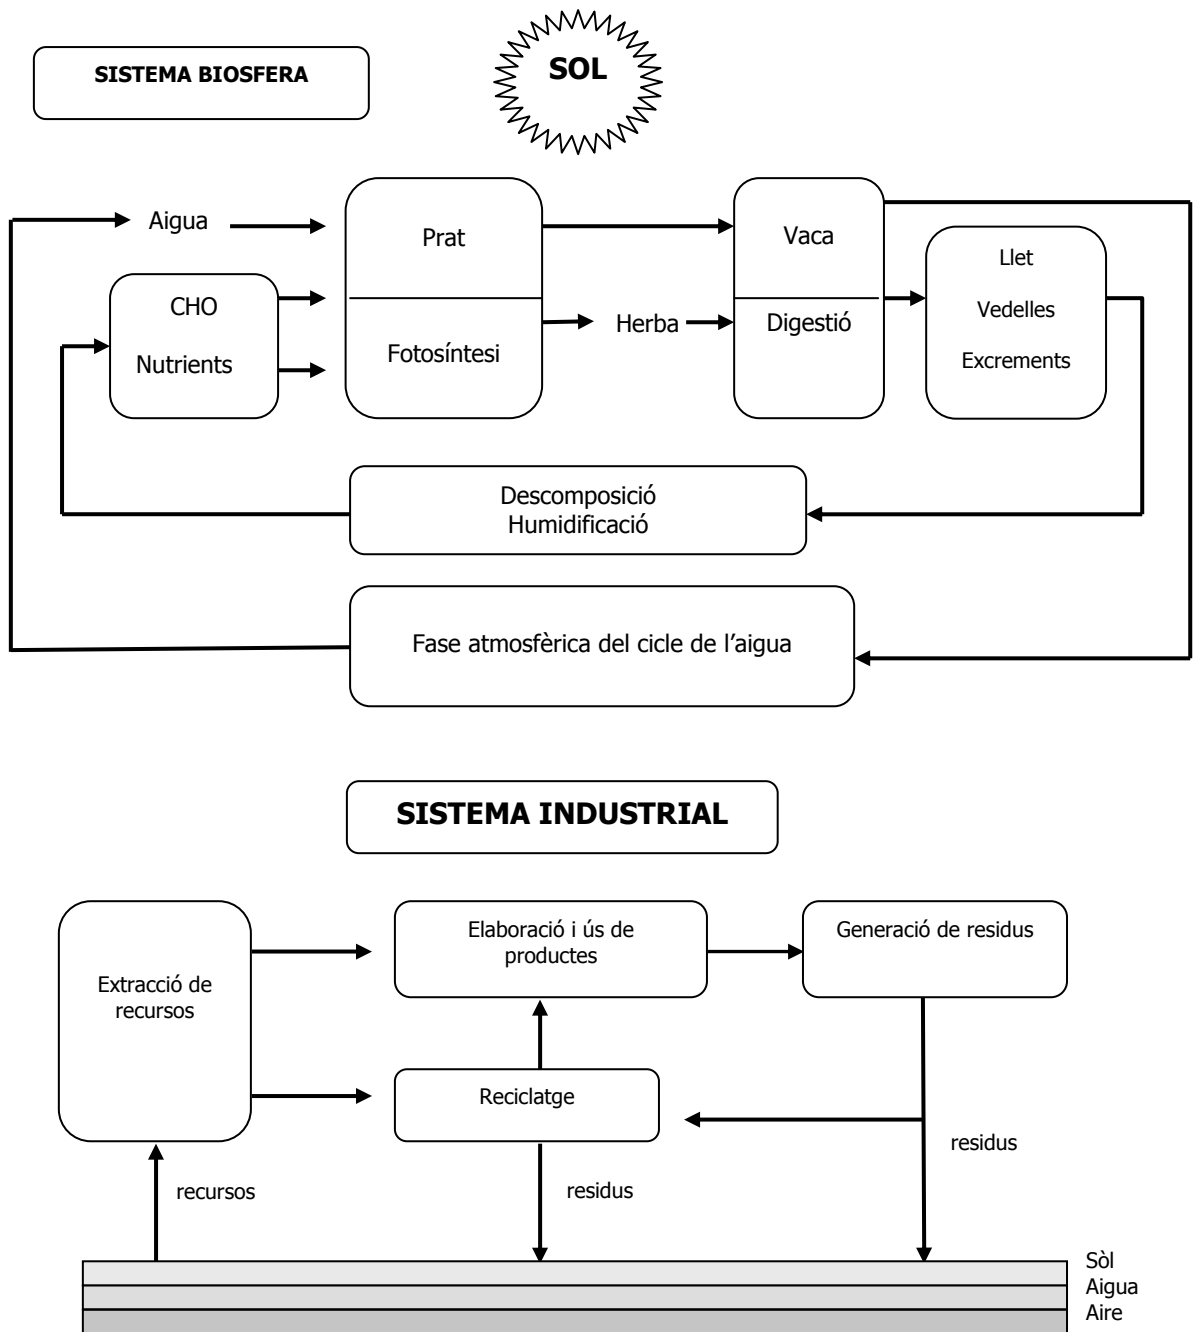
SISTEMA BIOSFERA

SOL

Aigua

Prat

Fotosíntesi

Vaca

Digestió

CHO

Nutrients

Herba

Llet

Vedelles

Excrements

Descomposició
Humidificació

Fase atmosfèrica del cicle de l'aigua

SISTEMA INDUSTRIAL

Extracció de recursos

Elaboració i ús de productes

Generació de residus

Reciclatge

residus

recursos

residus

Sòl
Aigua
Aire